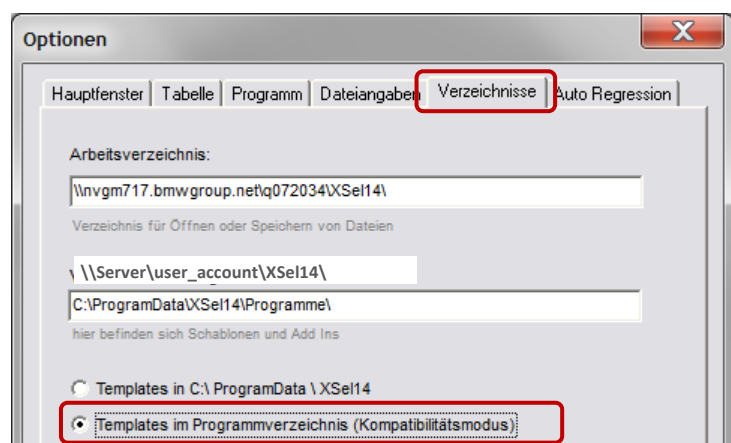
Optionen

X

Hauptfenster | Tabelle | Programm | Dateiangaben | Verzeichnisse | Auto Regression

Arbeitsverzeichnis:

\\nvgm717.bmwgroup.net\q072034\XSel14\

Verzeichnis für Öffnen oder Speichern von Dateien

\\Server\user_account\XSel14\

C:\ProgramData\XSel14\Programme\

hier befinden sich Schablonen und Add Ins

Templates in C:\ ProgramData \ XSel14

Templates im Programmverzeichnis (Kompatibilitätsmodus)